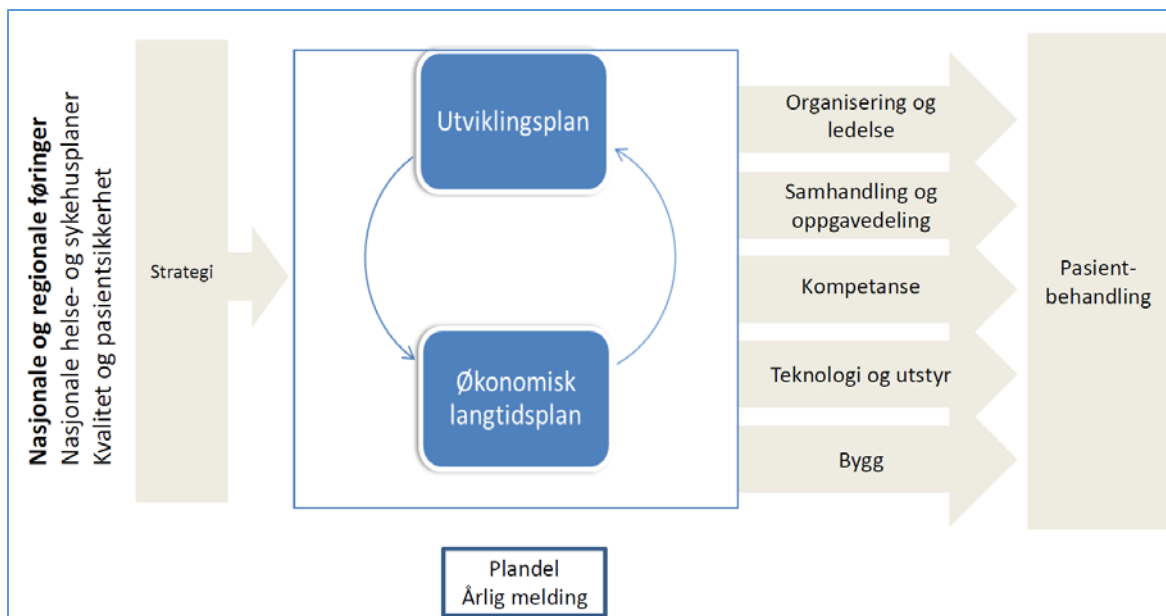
Nasjonale og regionale føringer
Nasjonale helse- og sykehusplaner
Kvalitet og pasientsikkerhet

Strategi

Utviklingsplan

Økonomisk langtidsplan

Organisering og ledelse

Samhandling og oppgavedeling

Kompetanse

Teknologi og utstyr

Bygg

Pasient-behandling

Plandel
Årlig melding